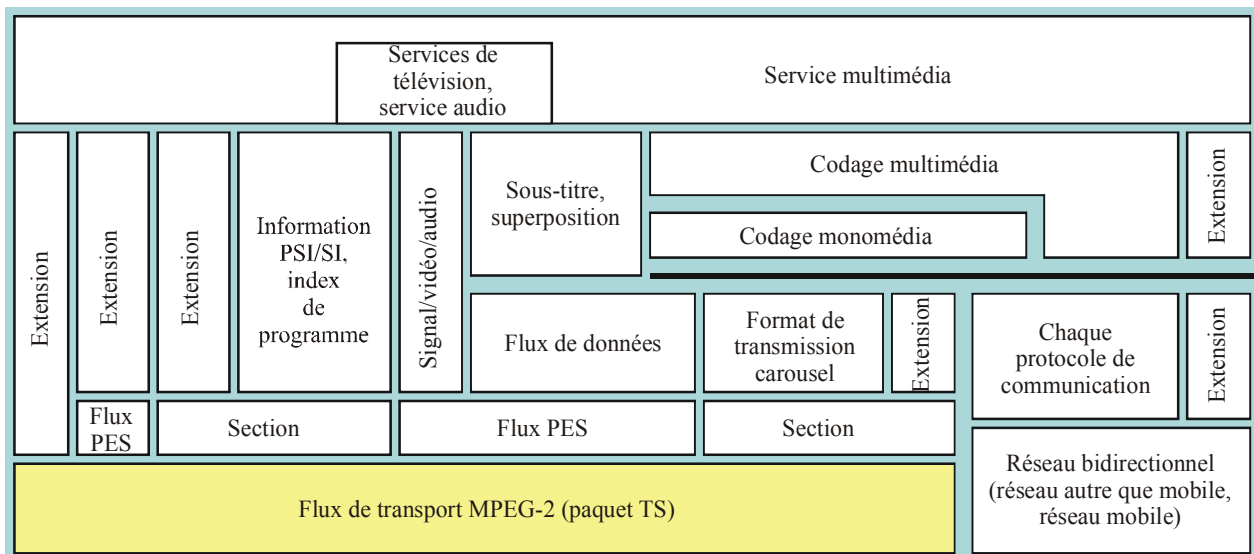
Services de télévision, service audio

Service multimédia

Extension

Extension

Extension

Information PSI/SI, index de programme

Signal/vidéo/audio

Sous-titre, superposition

Codage multimédia

Extension

Codage monomédia

Flux de données

Format de transmission carousel

Extension

Chaque protocole de communication

Extension

Flux PES

Section

Flux PES

Section

Réseau bidirectionnel (réseau autre que mobile, réseau mobile)

Flux de transport MPEG-2 (paquet TS)